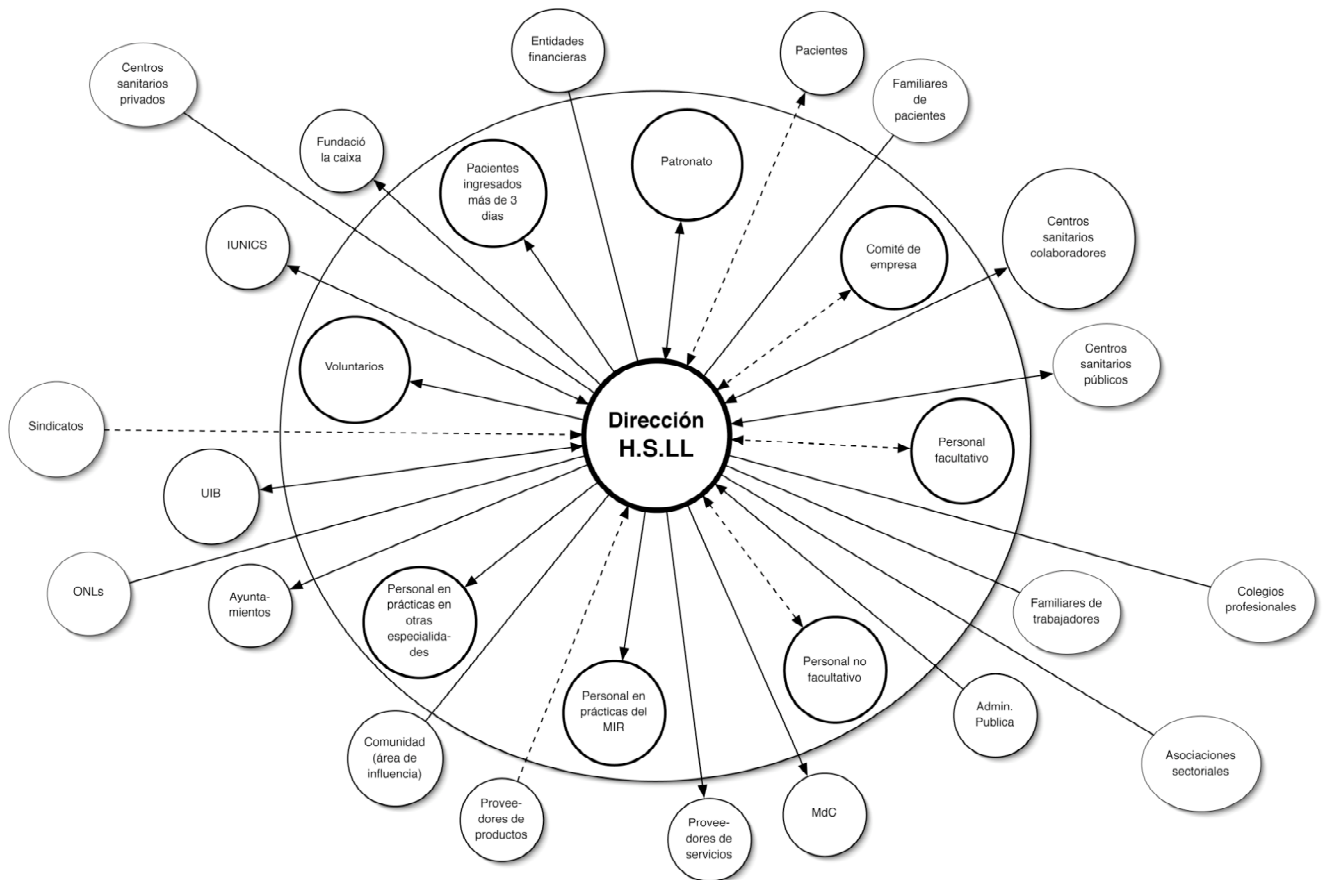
Entidades financieras

Pacientes

Centros sanitarios privados

Familiares de pacientes

Fundació la caixa

Pacientes ingresados más de 3 días

Patronato

Centros sanitarios colaboradores

IUNICS

Comité de empresa

Voluntarios

Centros sanitarios públicos

Sindicatos

Dirección H.S.LL

Personal facultativo

UIB

ONLs

Ayuntamientos

Personal en prácticas en otras especialidades

Colegios profesionales

Familiares de trabajadores

Personal no facultativo

Personal en prácticas del MIR

Admin. Publica

Comunidad (área de influencia)

Asociaciones sectoriales

Proveedores de productos

MdC

Proveedores de servicios